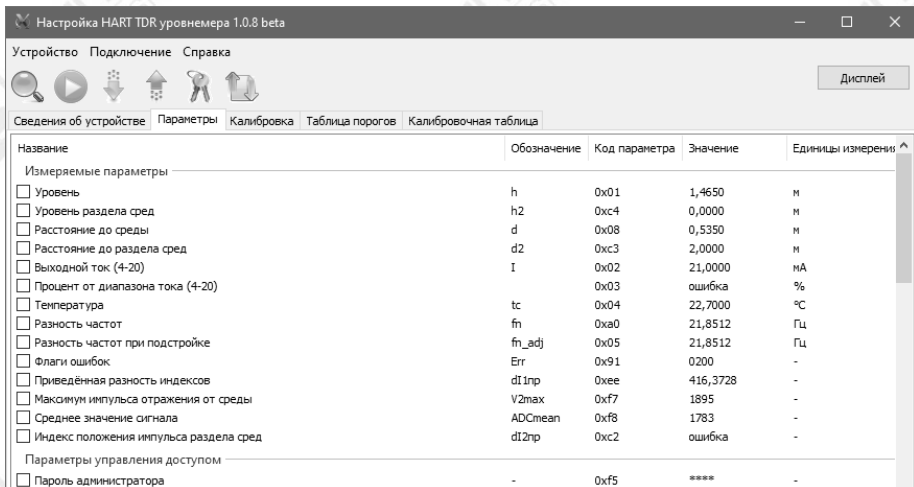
Настройка HART TDR уровнемера 1.0.8 beta

Устройство Подключение Справка

Дисплей

Сведения об устройстве | Параметры | Калибровка | Таблица порогов | Калибровочная таблица

| Название | Обозначение | Код параметра | Значение | Единицы измерения |
|---|---|---|---|---|
| Измеряемые параметры | | | | |
| Уровень | h | 0x01 | 1,4650 | м |
| Уровень раздела сред | h2 | 0xc4 | 0,0000 | м |
| Расстояние до среды | d | 0x08 | 0,5350 | м |
| Расстояние до раздела сред | d2 | 0xc3 | 2,0000 | м |
| Выходной ток (4-20) | I | 0x02 | 21,0000 | мА |
| Процент от диапазона тока (4-20) | | 0x03 | ошибка | % |
| Температура | tc | 0x04 | 22,7000 | °C |
| Разность частот | fn | 0xa0 | 21,8512 | Гц |
| Разность частот при подстройке | fn_adj | 0x05 | 21,8512 | Гц |
| Флаги ошибок | Err | 0x91 | 0200 | - |
| Приведённая разность индексов | dI1пр | 0xee | 416,3728 | - |
| Максимум импульса отражения от среды | V2max | 0xf7 | 1895 | - |
| Среднее значение сигнала | ADCmean | 0xf8 | 1783 | - |
| Индекс положения импульса раздела сред | dI2пр | 0xc2 | ошибка | - |
| Параметры управления доступом | | | | |
| Пароль администратора | - | 0xf5 | **** | - |